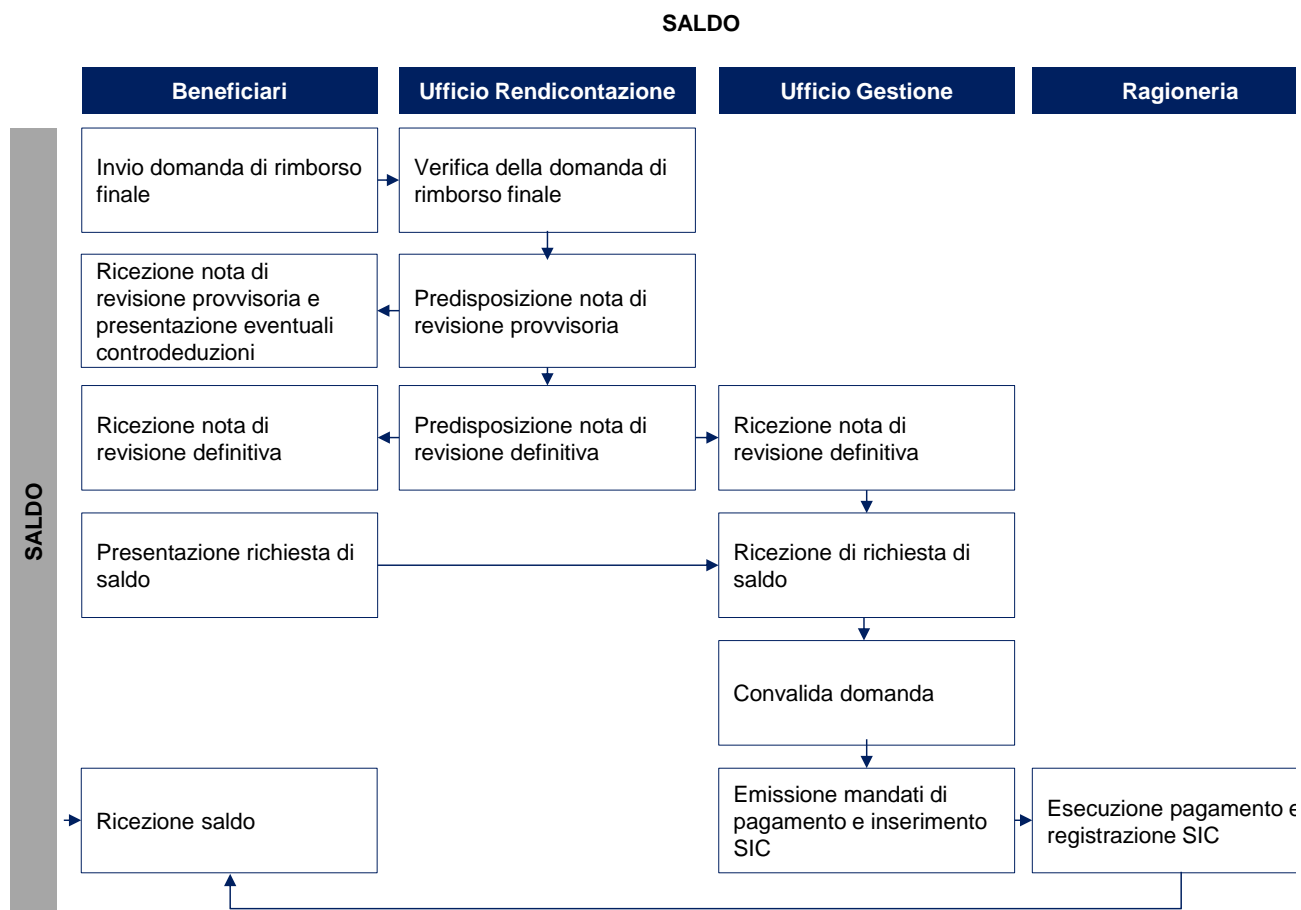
SALDO

Beneficiari

Ufficio Rendicontazione

Ufficio Gestione

Ragioneria

SALDO

Invio domanda di rimborso finale

Verifica della domanda di rimborso finale

Ricezione nota di revisione provvisoria e presentazione eventuali controdeduzioni

Predisposizione nota di revisione provvisoria

Ricezione nota di revisione definitiva

Predisposizione nota di revisione definitiva

Ricezione nota di revisione definitiva

Presentazione richiesta di saldo

Ricezione di richiesta di saldo

Convalida domanda

Ricezione saldo

Emissione mandati di pagamento e inserimento SIC

Esecuzione pagamento e registrazione SIC